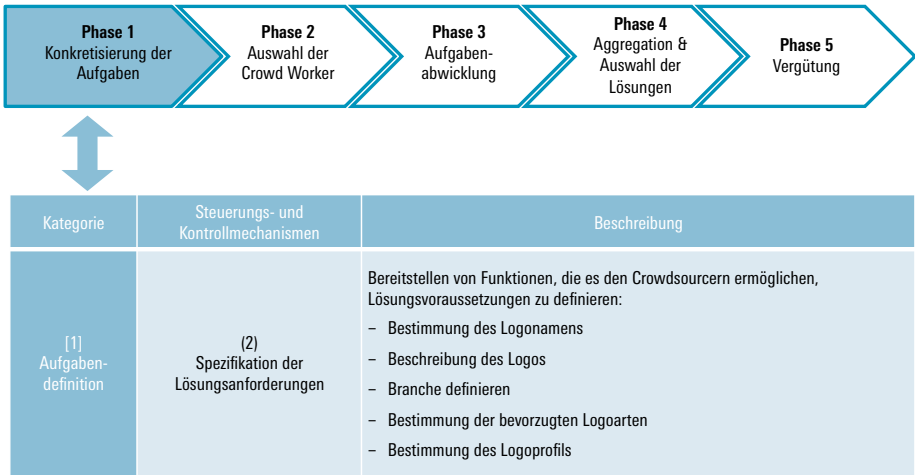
**Phase 1**
Konkretisierung der Aufgaben

**Phase 2**
Auswahl der Crowd Worker

**Phase 3**
Aufgabenabwicklung

**Phase 4**
Aggregation & Auswahl der Lösungen

**Phase 5**
Vergütung

| Kategorie | Steuerungs- und Kontrollmechanismen | Beschreibung |
|---|---|---|
| [1] Aufgabendefinition | (2) Spezifikation der Lösungsanforderungen | Bereitstellen von Funktionen, die es den Crowdsourcern ermöglichen, Lösungsvoraussetzungen zu definieren: – Bestimmung des Logonamens – Beschreibung des Logos – Branche definieren – Bestimmung der bevorzugten Logoarten – Bestimmung des Logoprofils |